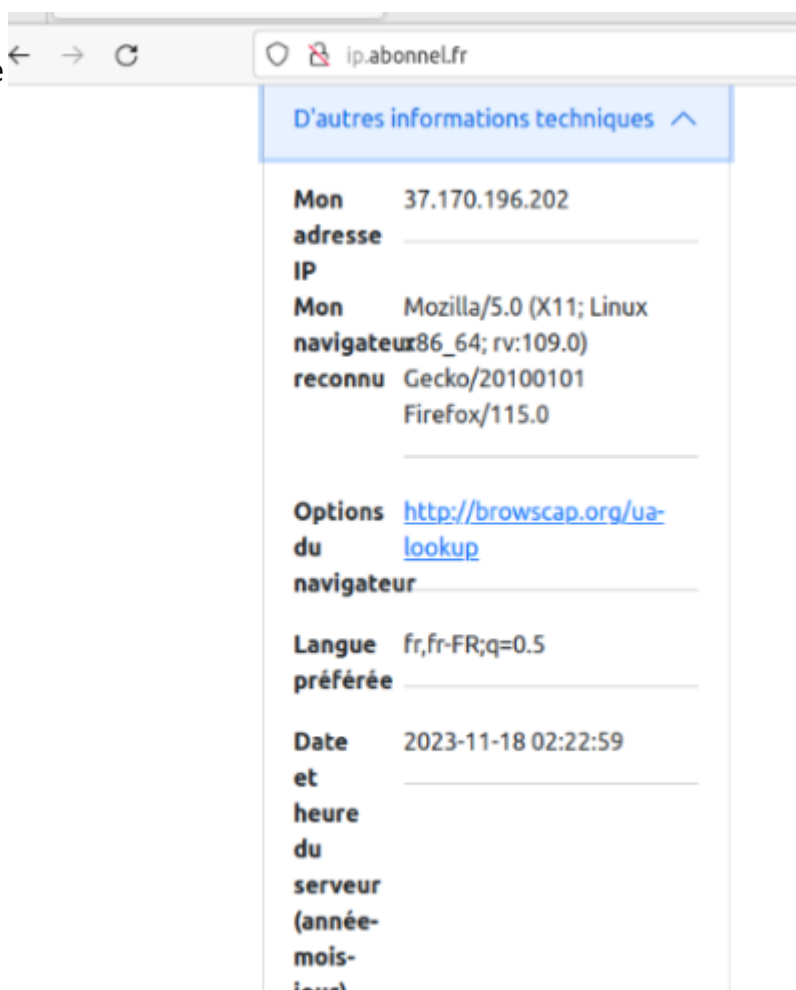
ip.abonnel.fr

D'autres informations techniques

| | |
|---|---|
| Mon adresse IP | 37.170.196.202 |
| Mon navigateur reconnu | Mozilla/5.0 (X11; Linux x86_64; rv:109.0) Gecko/20100101 Firefox/115.0 |
| Options du navigateur | http://browscap.org/ua-lookup |
| Langue préférée | fr,fr-FR;q=0.5 |
| Date et heure du serveur (année-mois-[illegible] | 2023-11-18 02:22:59 |